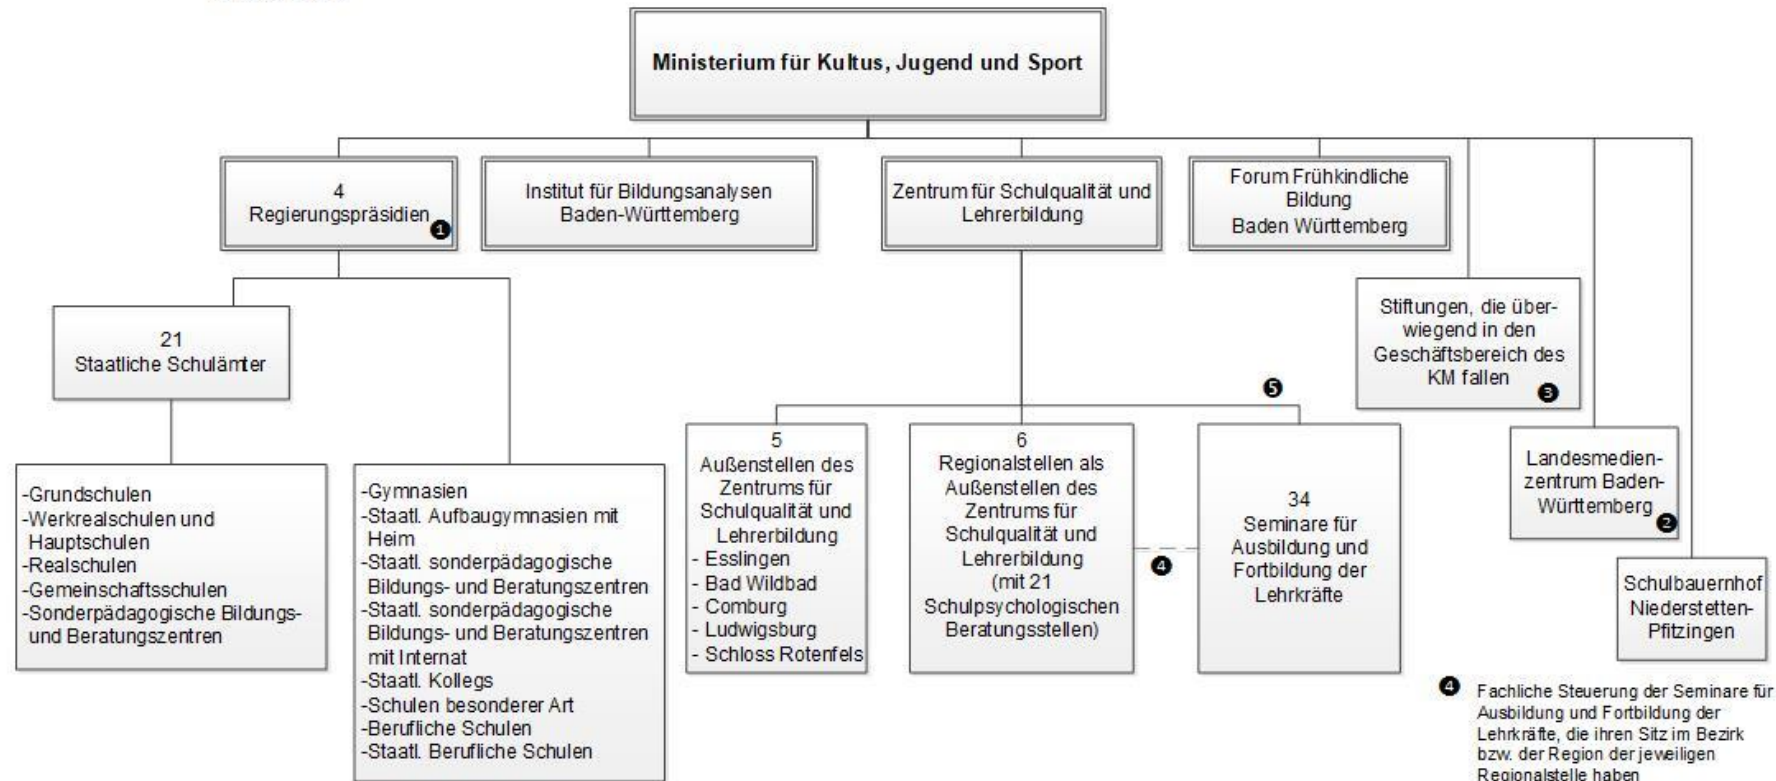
Ministerium für Kultus, Jugend und Sport

4
Regierungspräsidien ❶

Institut für Bildungsanalysen Baden-Württemberg

Zentrum für Schulqualität und Lehrerbildung

Forum Frühkindliche Bildung
Baden Württemberg

Stiftungen, die überwiegend in den Geschäftsbereich des KM fallen ❸

Landesmedienzentrum Baden-Württemberg ❷

Schulbauernhof Niederstetten-Pfitzingen

21
Staatliche Schulämter

-Grundschulen
-Werkrealschulen und Hauptschulen
-Realschulen
-Gemeinschaftsschulen
-Sonderpädagogische Bildungs- und Beratungszentren

-Gymnasien
-Staatl. Aufbaugymnasien mit Heim
-Staatl. sonderpädagogische Bildungs- und Beratungszentren
-Staatl. sonderpädagogische Bildungs- und Beratungszentren mit Internat
-Staatl. Kollegs
-Schulen besonderer Art
-Berufliche Schulen
-Staatl. Berufliche Schulen

❺

5
Außenstellen des Zentrums für Schulqualität und Lehrerbildung
- Esslingen
- Bad Wildbad
- Comburg
- Ludwigsburg
- Schloss Rotenfels

6
Regionalstellen als Außenstellen des Zentrums für Schulqualität und Lehrerbildung
(mit 21 Schulpsychologischen Beratungsstellen)

❹

34
Seminare für Ausbildung und Fortbildung der Lehrkräfte

❹ Fachliche Steuerung der Seminare für Ausbildung und Fortbildung der Lehrkräfte, die ihren Sitz im Bezirk bzw. der Region der jeweiligen Regionalstelle haben